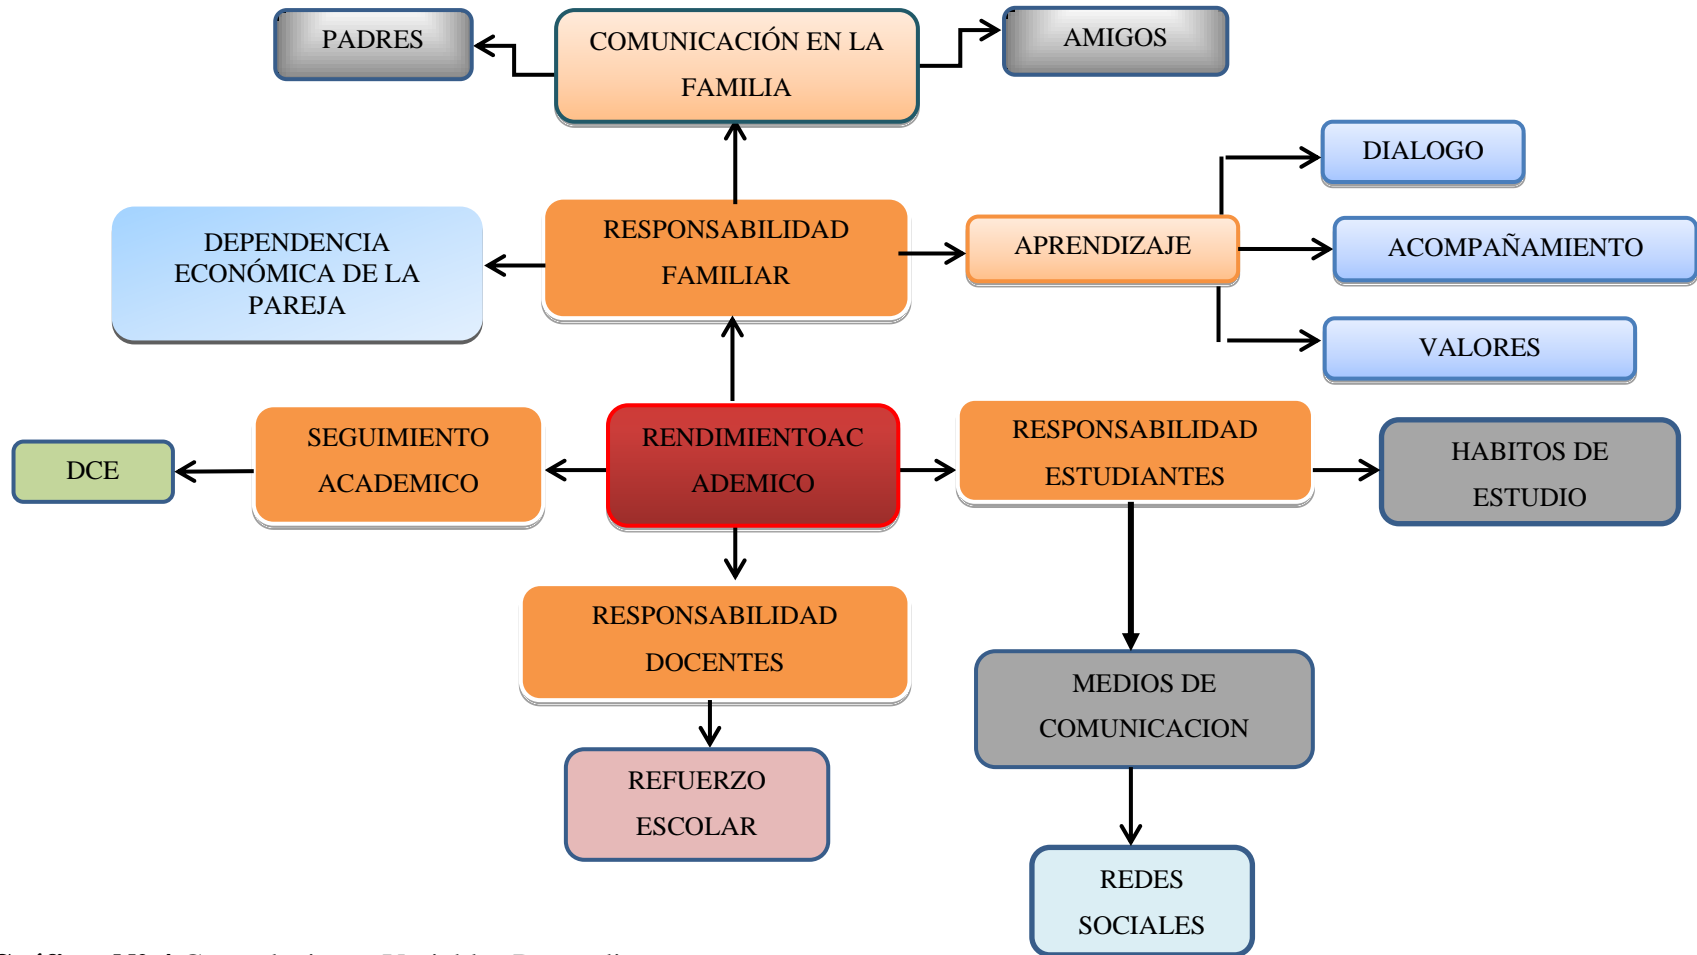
PADRES

COMUNICACIÓN EN LA FAMILIA

AMIGOS

DIALOGO

DEPENDENCIA ECONÓMICA DE LA PAREJA

RESPONSABILIDAD FAMILIAR

APRENDIZAJE

ACOMPAÑAMIENTO

VALORES

DCE

SEGUIMIENTO ACADEMICO

RENDIMIENTOAC ADEMICO

RESPONSABILIDAD ESTUDIANTES

HABITOS DE ESTUDIO

RESPONSABILIDAD DOCENTES

MEDIOS DE COMUNICACION

REFUERZO ESCOLAR

REDES SOCIALES

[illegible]